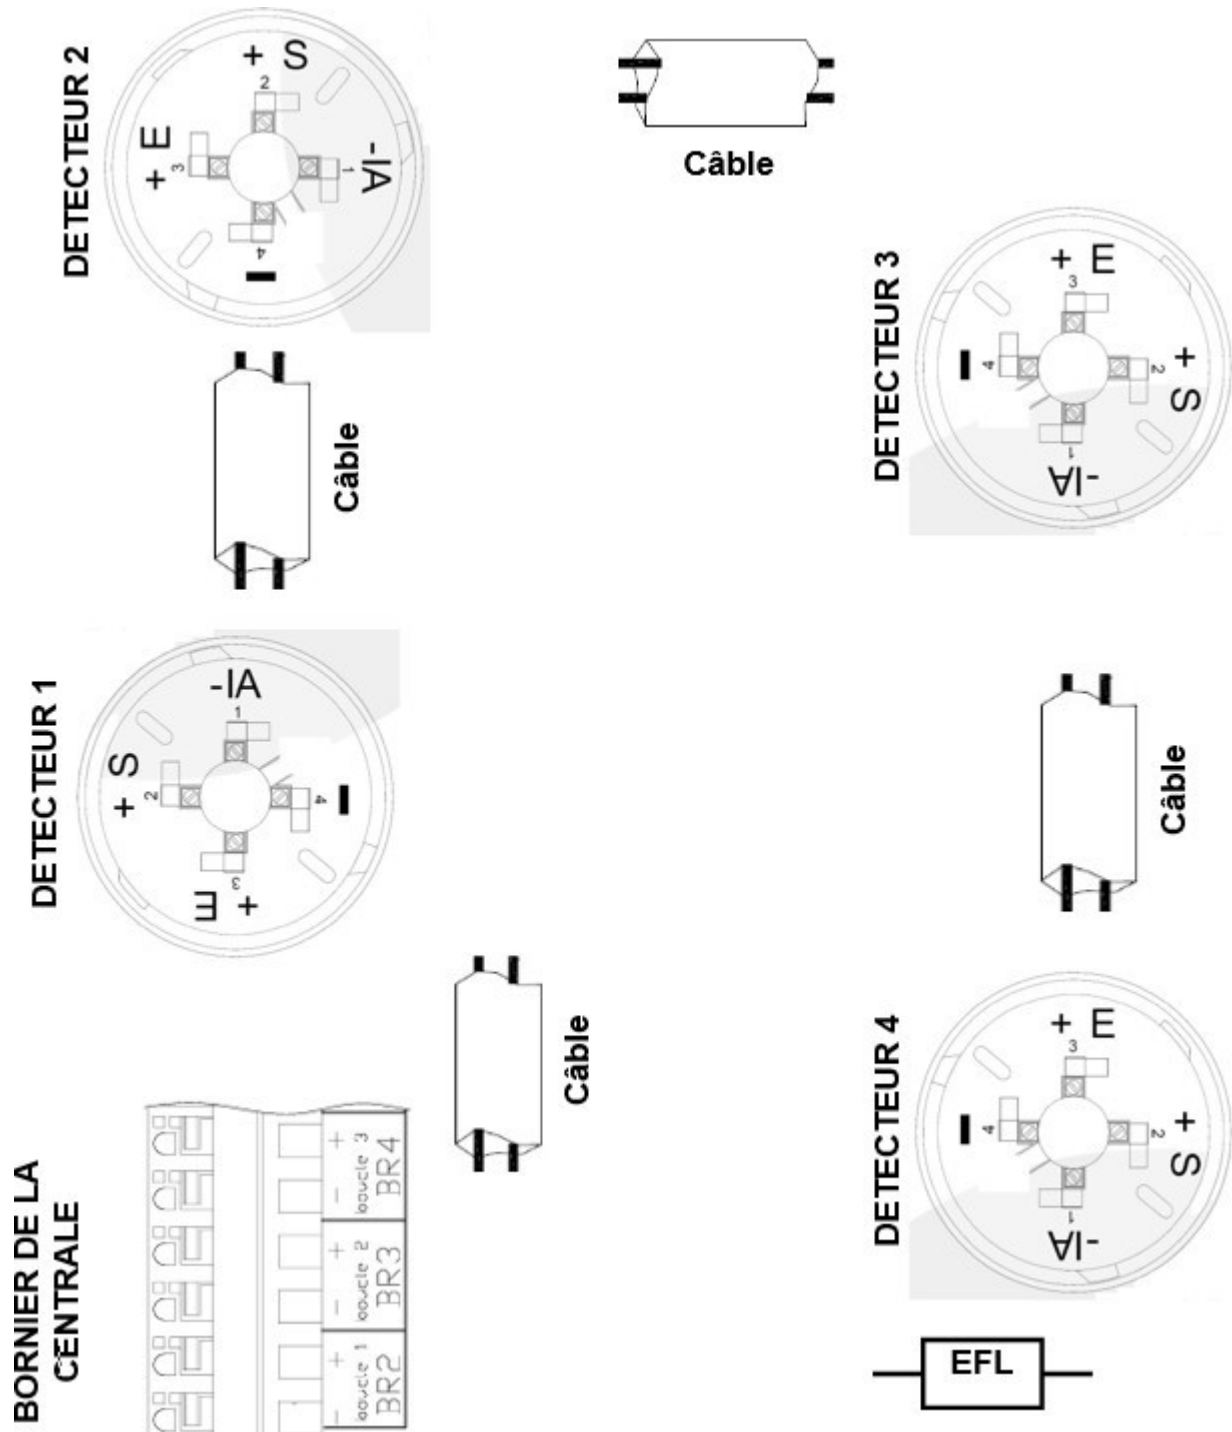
DETECTEUR 2

+ S
2
+ E
3
-IA
1
4
-

Câble

Câble

DETECTEUR 3

+ E
3
4
-
+ S
2
-IA
1

DETECTEUR 1

-IA
1
+ S
2
4
-
+ E
3

Câble

Câble

DETECTEUR 4

+ E
3
4
-
+ S
2
-IA
1

BORNIER DE LA CENTRALE

| - boucle 1 + BR2 | - boucle 2 + BR3 | - boucle 3 + BR4 |
|---|---|---|

EFL